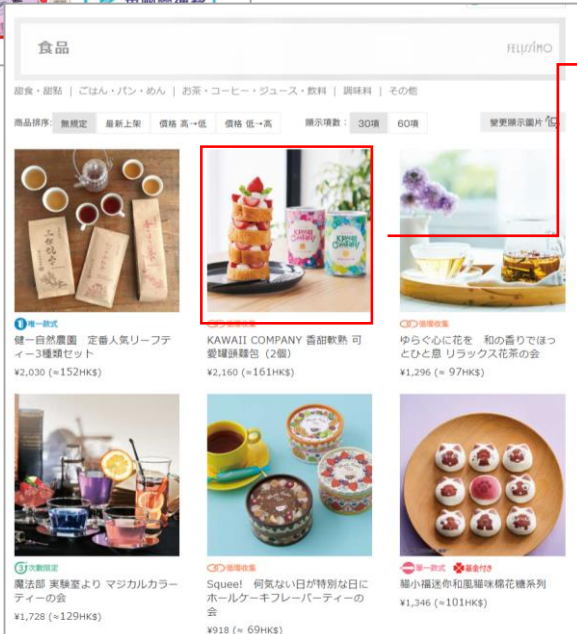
食品

FELISSIMO

甜食・甜點 | ごはん・パン・めん | お茶・コーヒー・ジュース・飲料 | 調味料 | その他

商品排序: 無規定 | 最新上架 | 價格 高→低 | 價格 低→高

顯示項數: 30項 | 60項

變更顯示圖片

單一款式
健一自然農園 定番人気リーフティー3種類セット
¥2,030 (≈152HK$)

循環收集
KAWAII COMPANY 香甜軟熟 可愛罐頭麵包 (2個)
¥2,160 (≈161HK$)

循環收集
ゆらぐ心に花を 和の香りでほっとひと息 リラックス花茶の会
¥1,296 (≈ 97HK$)

次數限定
魔法部 実験室より マジカルカラーティーの会
¥1,728 (≈129HK$)

循環收集
Squee! 何気ない日が特別な日に ホールケーキフレーバーティーの会
¥918 (≈ 69HK$)

單一款式 募金付き
貓小福迷你和風貓咪棉花糖系列
¥1,346 (≈101HK$)